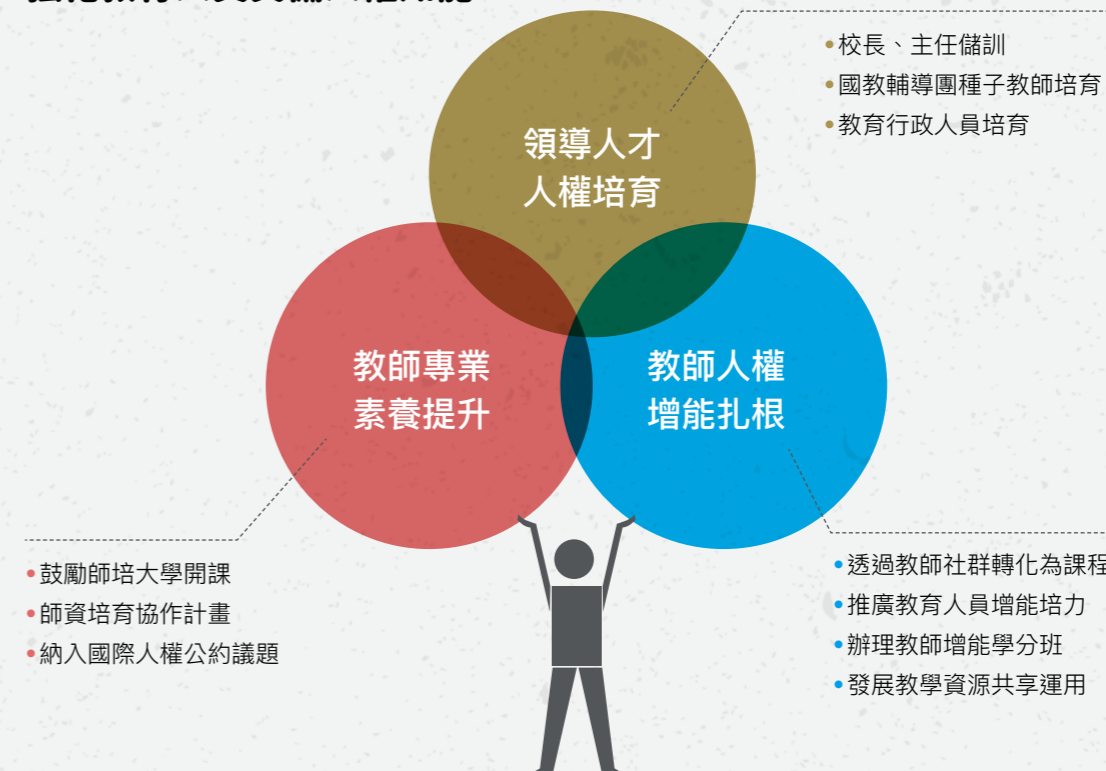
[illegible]

領導人才
人權培育

• 校長、主任儲訓
• 國教輔導團種子教師培育
• 教育行政人員培育

教師專業
素養提升

教師人權
增能扎根

• 鼓勵師培大學開課
• 師資培育協作計畫
• 納入國際人權公約議題

• 透過教師社群轉化為課程
• 推廣教育人員增能培力
• 辦理教師增能學分班
• 發展教學資源共享運用